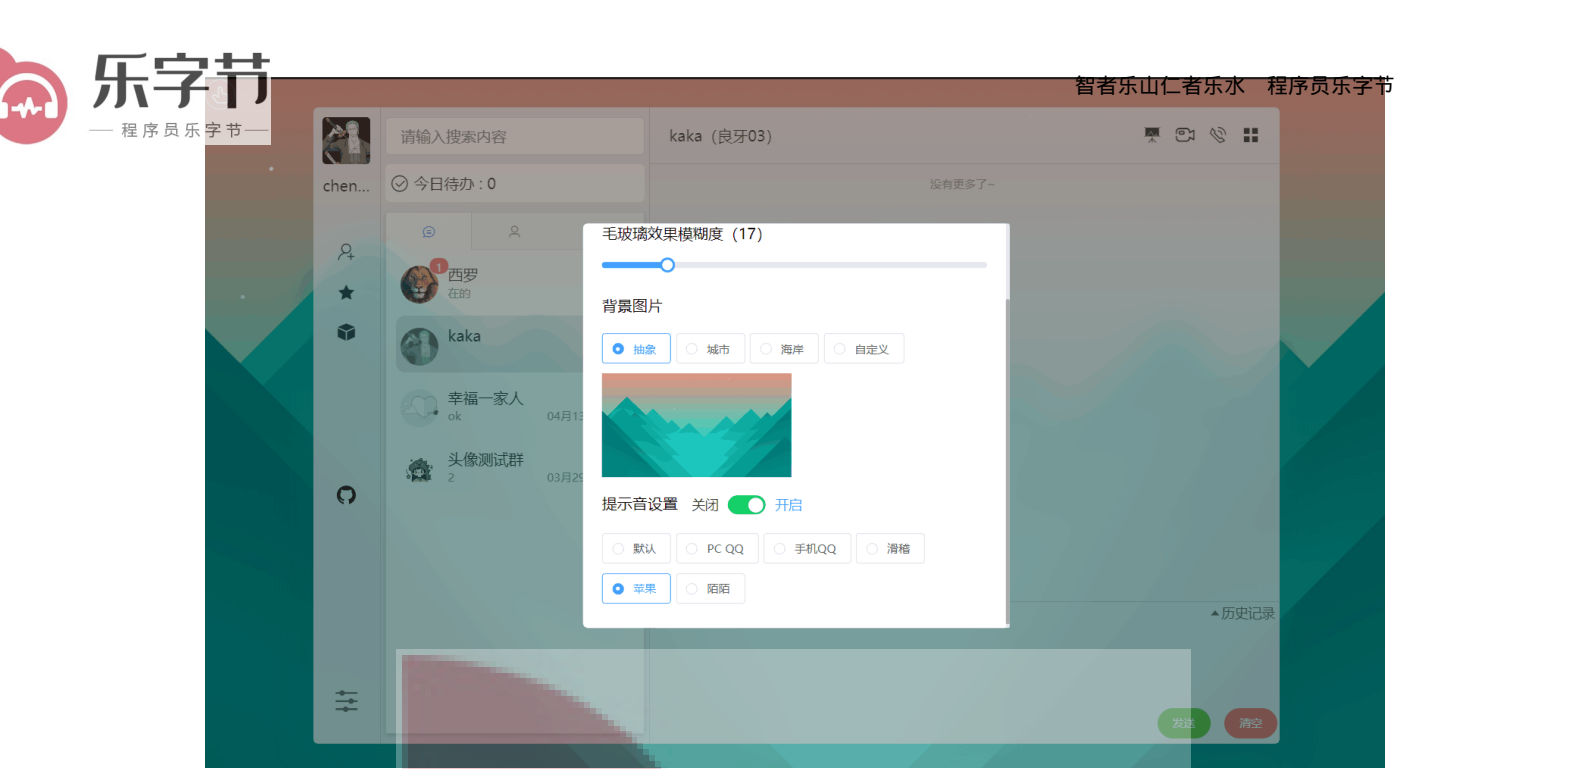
乐字节
—— 程序员乐字节 ——

智者乐山仁者乐水　程序员乐字节

chen...

请输入搜索内容

今日待办 : 0

西罗
在的

kaka

幸福一家人
ok
04月1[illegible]

头像测试群
2
03月2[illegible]

kaka（良牙03）

没有更多了~

毛玻璃效果模糊度（17）

背景图片

抽象　城市　海岸　自定义

提示音设置　关闭　开启

默认　PC QQ　手机QQ　滑稽

苹果　陌陌

历史记录

发送　清空